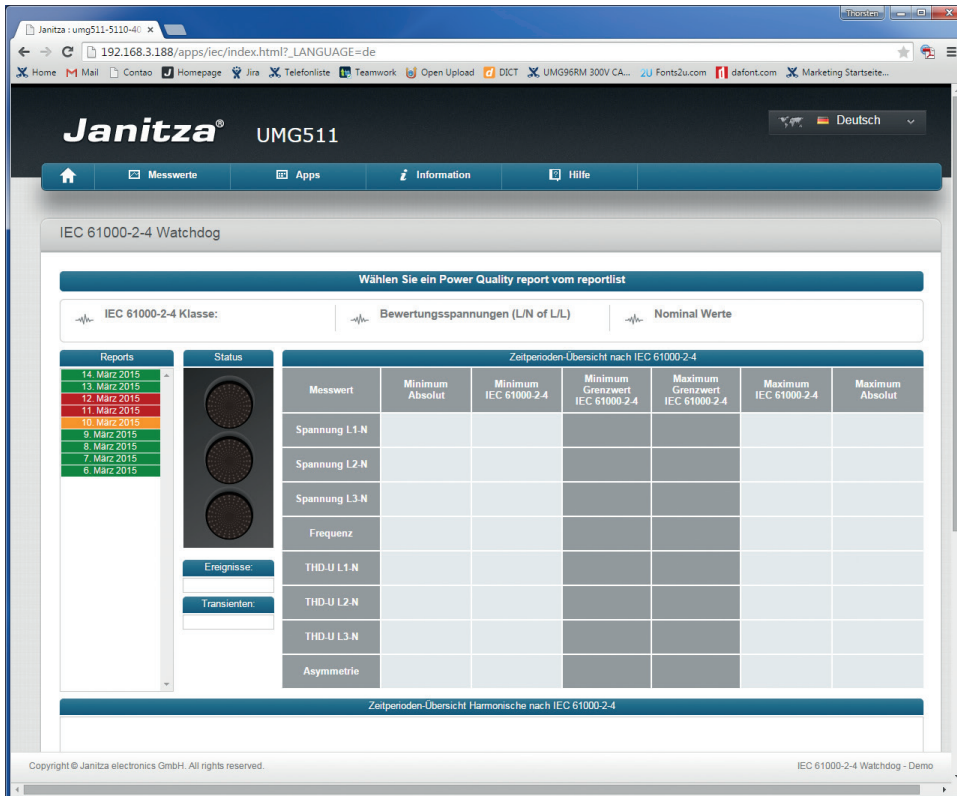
Janitza : umg511-5110-40 ×

Thorsten

192.168.3.188/apps/iec/index.html?_LANGUAGE=de

Home Mail Contao Homepage Jira Telefonliste Teamwork Open Upload DICT UMG96RM 300V CA... Fonts2u.com dafont.com Marketing Startseite...

Janitza® UMG511

Deutsch

Messwerte Apps Information Hilfe

IEC 61000-2-4 Watchdog

Wählen Sie ein Power Quality report vom reportlist

IEC 61000-2-4 Klasse: Bewertungsspannungen (L/N of L/L) Nominal Werte

Reports

14. März 2015
13. März 2015
12. März 2015
11. März 2015
10. März 2015
9. März 2015
8. März 2015
7. März 2015
6. März 2015

Status

Ereignisse:

Transienten:

Zeitperioden-Übersicht nach IEC 61000-2-4

| Messwert | Minimum Absolut | Minimum IEC 61000-2-4 | Minimum Grenzwert IEC 61000-2-4 | Maximum Grenzwert IEC 61000-2-4 | Maximum IEC 61000-2-4 | Maximum Absolut |
|---|---|---|---|---|---|---|
| Spannung L1-N | | | | | | |
| Spannung L2-N | | | | | | |
| Spannung L3-N | | | | | | |
| Frequenz | | | | | | |
| THD-U L1-N | | | | | | |
| THD-U L2-N | | | | | | |
| THD-U L3-N | | | | | | |
| Asymmetrie | | | | | | |

Zeitperioden-Übersicht Harmonische nach IEC 61000-2-4

Copyright © Janitza electronics GmbH. All rights reserved.

IEC 61000-2-4 Watchdog - Demo